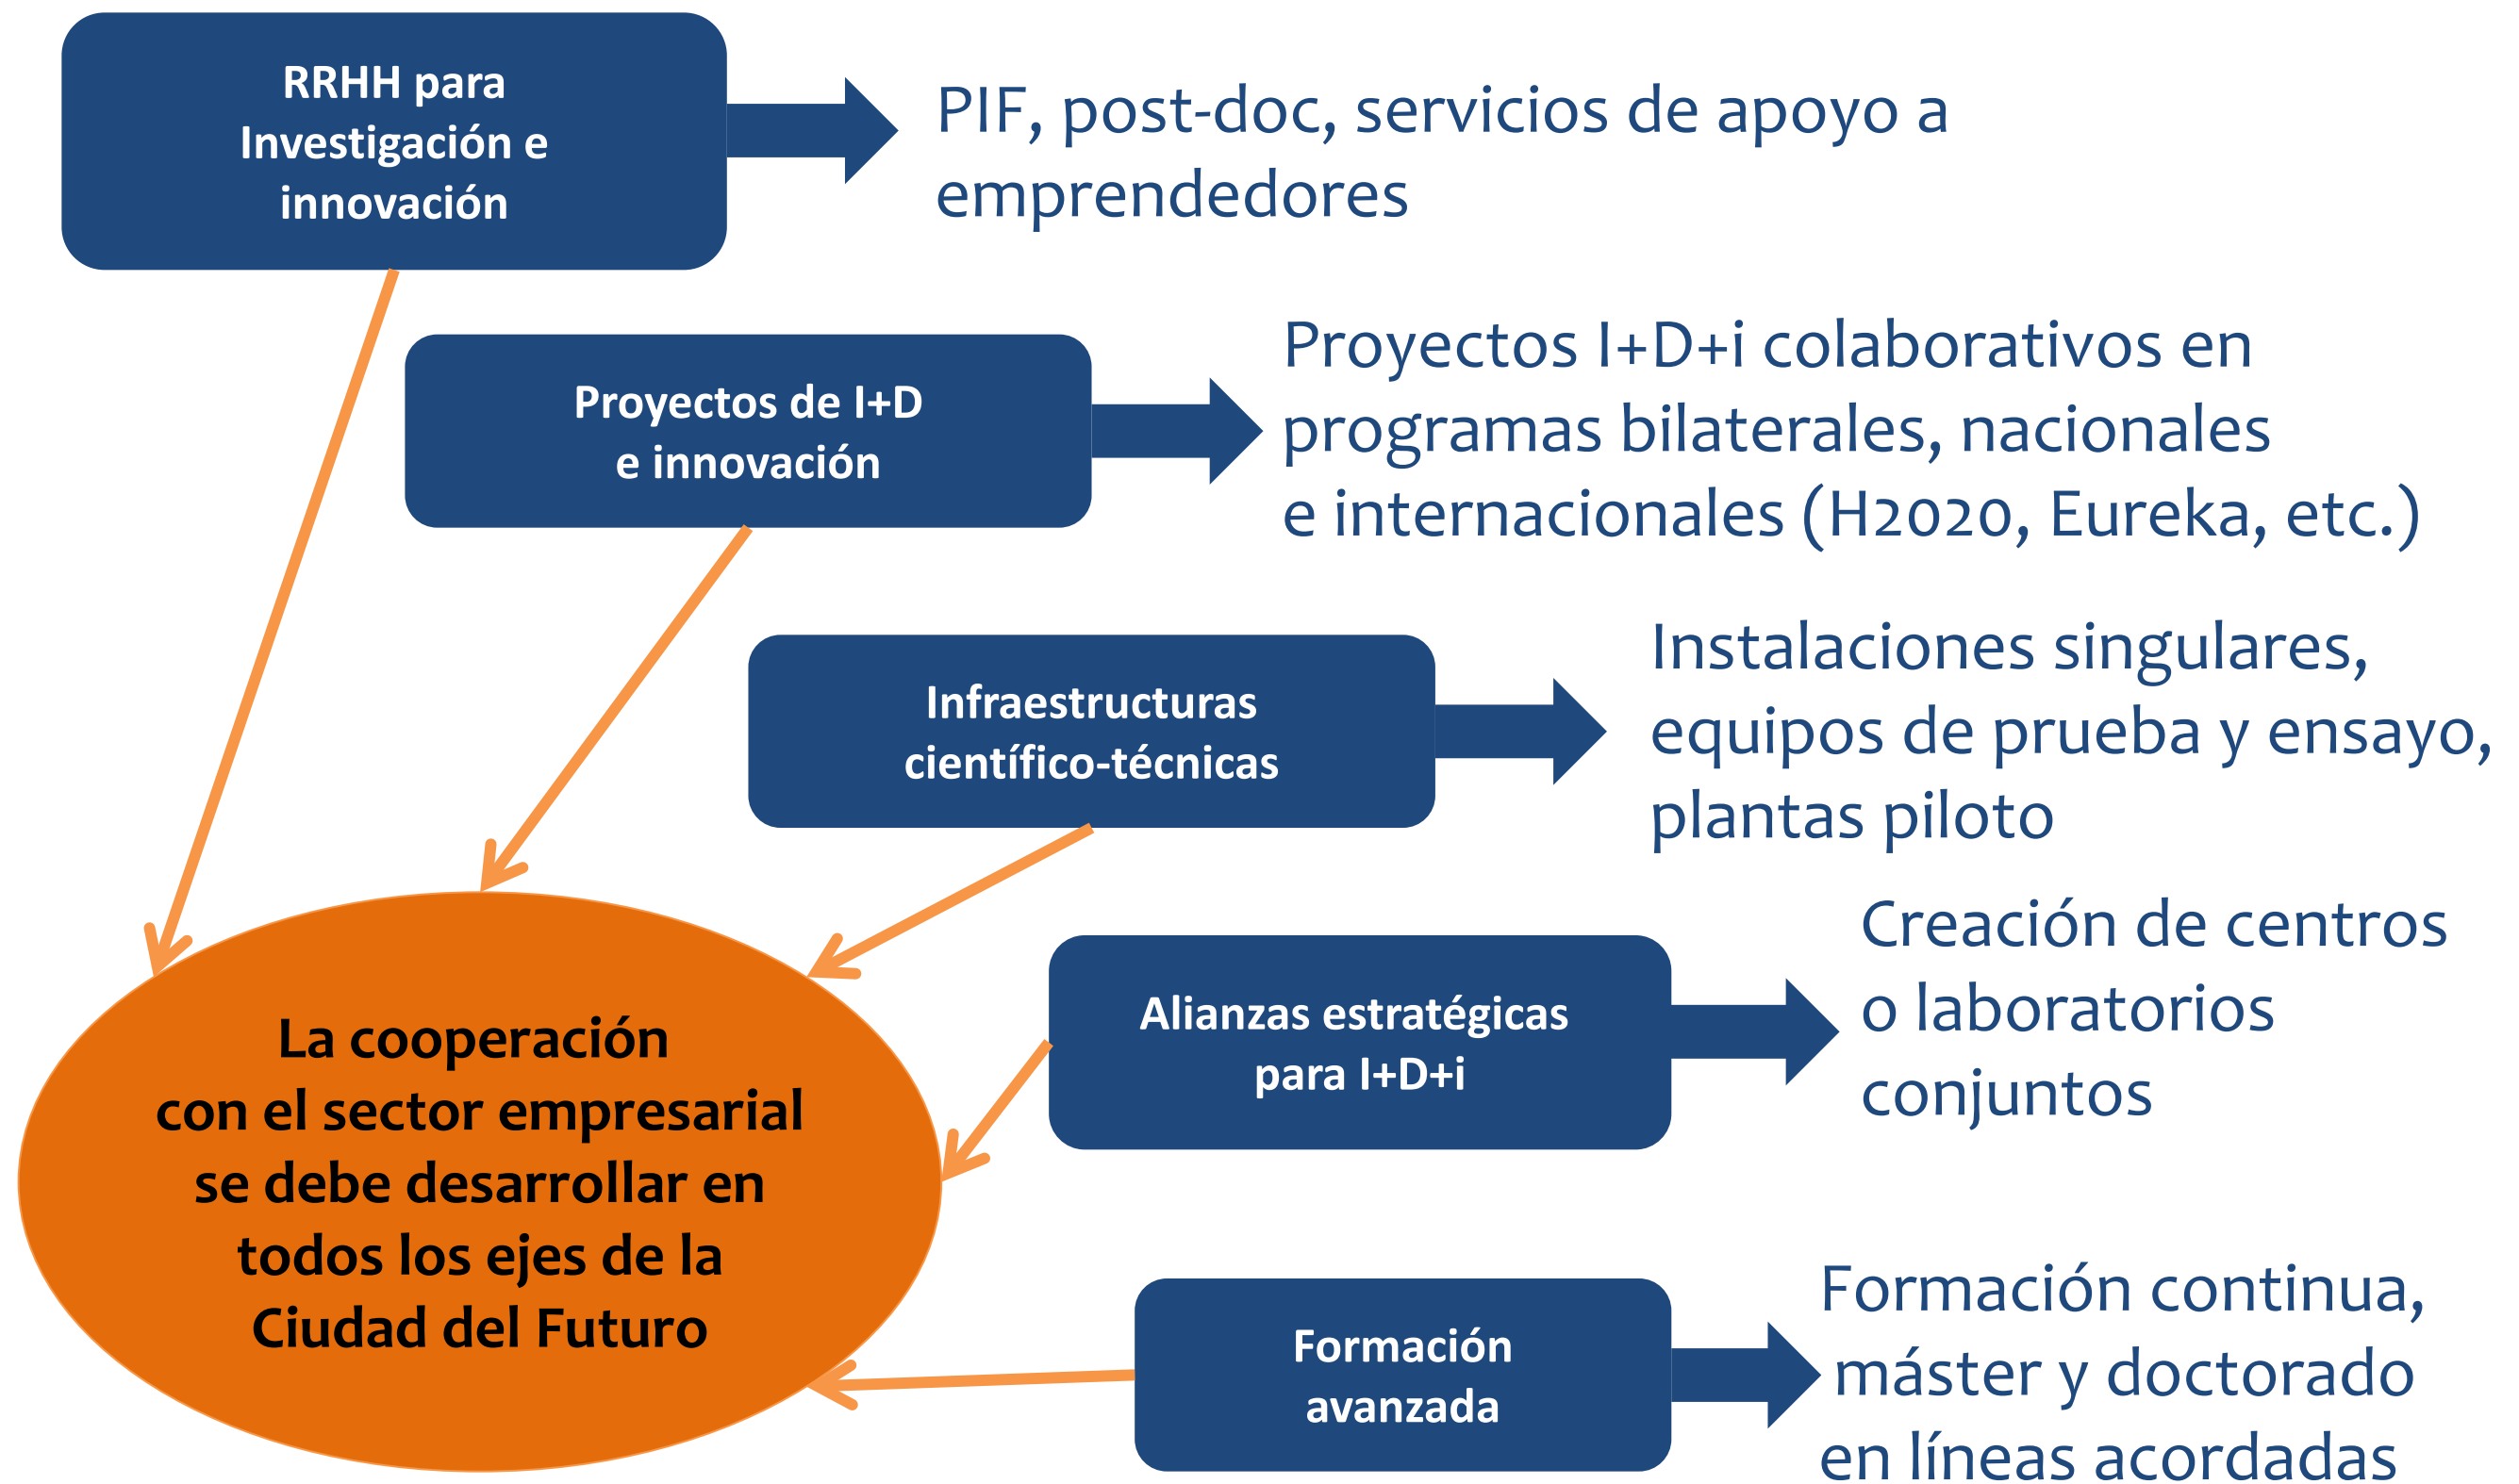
RRHH para Investigación e innovación

PIF, post-doc, servicios de apoyo a emprendedores

Proyectos de I+D e innovación

Proyectos I+D+i colaborativos en programas bilaterales, nacionales e internacionales (H2020, Eureka, etc.)

Infraestructuras científico-técnicas

Instalaciones singulares, equipos de prueba y ensayo, plantas piloto

Alianzas estratégicas para I+D+i

Creación de centros o laboratorios conjuntos

Formación avanzada

Formación continua, máster y doctorado en líneas acordadas

La cooperación con el sector empresarial se debe desarrollar en todos los ejes de la Ciudad del Futuro